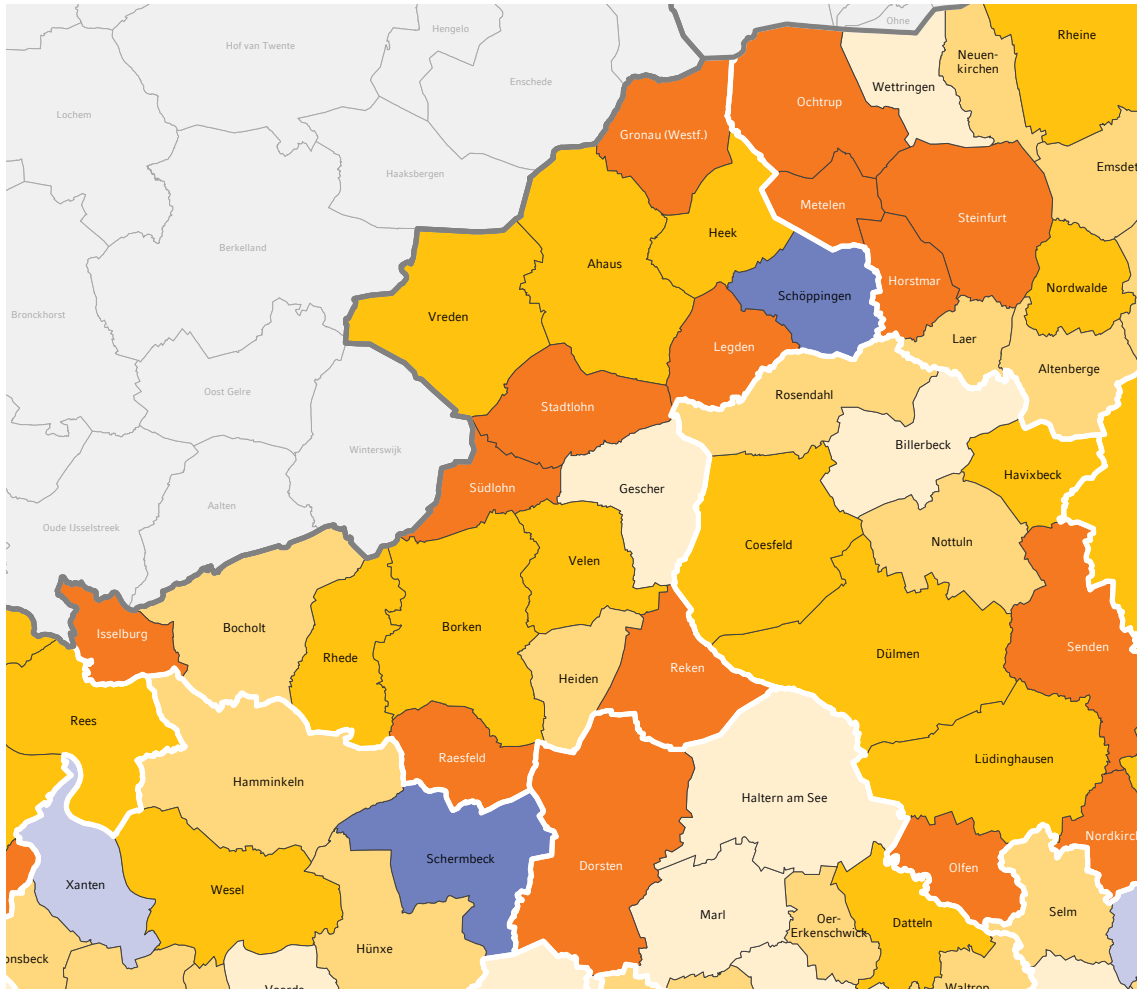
Hengelo
Ohne
Rheine
Neuenkirchen
Hof van Twente
Wettringen
Lochem
Enschede
Ochtrup
Gronau (Westf.)
Emsdet
Haaksbergen
Metelen
Steinfurt
Heek
Berkelland
Ahaus
Nordwalde
Horstmar
Schöppingen
Bronckhorst
Vreden
Laer
Legden
Altenberge
Rosendahl
Oost Gelre
Stadtlohn
Billerbeck
Winterswijk
Havixbeck
Gescher
Südlohn
Aalten
Coesfeld
Nottuln
Oude IJsselstreek
Velen
Isselburg
Bocholt
Borken
Rhede
Senden
Reken
Dülmen
Heiden
Rees
Hamminkeln
Raesfeld
Lüdinghausen
Haltern am See
Nordkirc
Schermbeck
Olfen
Dorsten
Xanten
Wesel
Selm
Marl
Oer-Erkenschwick
Datteln
Hünxe
nsbeck
Voerde
Waltrop